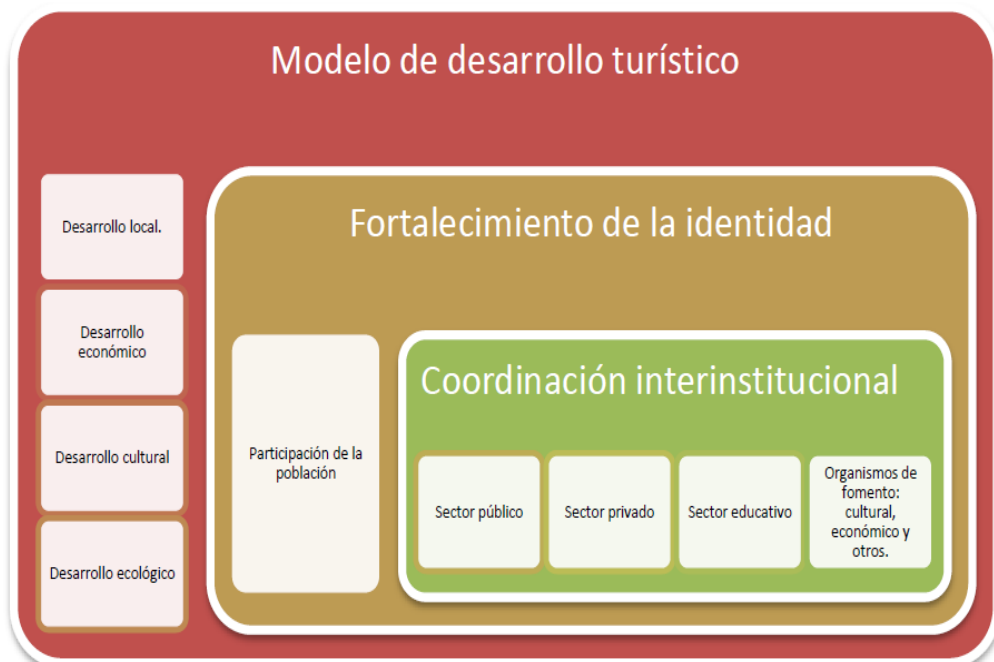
Modelo de desarrollo turístico

Desarrollo local.

Desarrollo económico

Desarrollo cultural

Desarrollo ecológico

Fortalecimiento de la identidad

Participación de la población

Coordinación interinstitucional

Sector público

Sector privado

Sector educativo

Organismos de fomento: cultural, económico y otros.